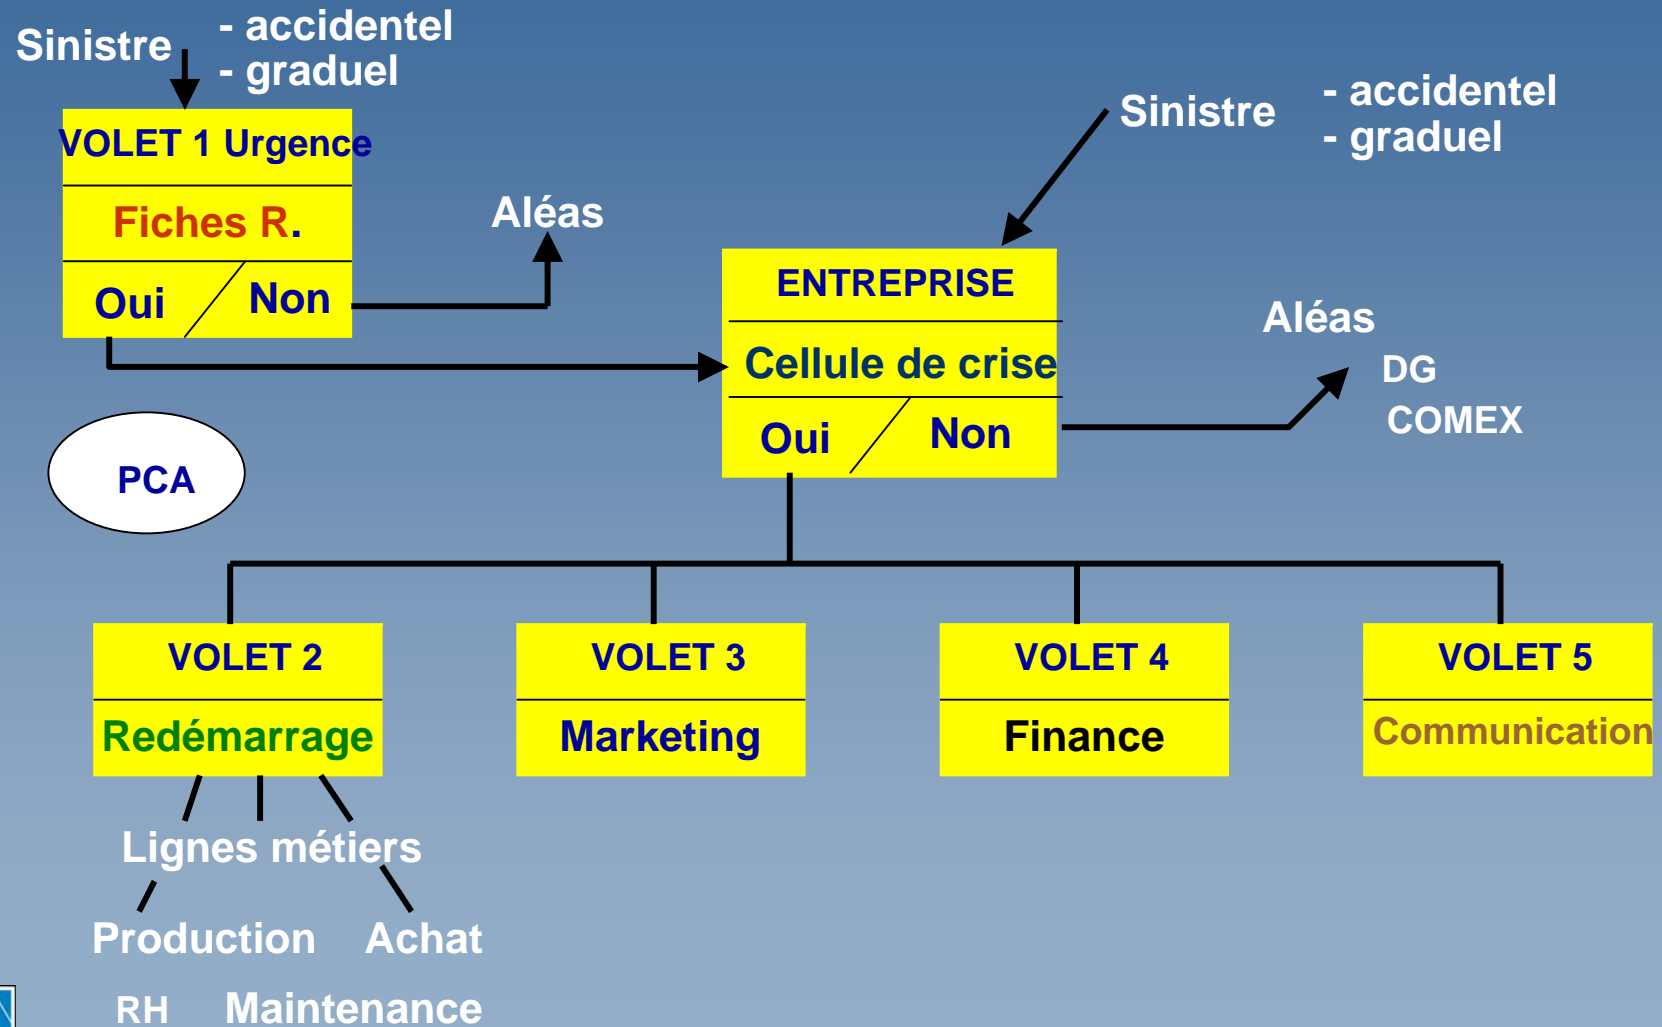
Sinistre
- accidentel
- graduel

VOLET 1 Urgence
Fiches R.
Oui / Non

Aléas

Sinistre
- accidentel
- graduel

ENTREPRISE
Cellule de crise
Oui / Non

Aléas
DG
COMEX

PCA

VOLET 2
Redémarrage

VOLET 3
Marketing

VOLET 4
Finance

VOLET 5
Communication

Lignes métiers
Production
Achat
RH
Maintenance